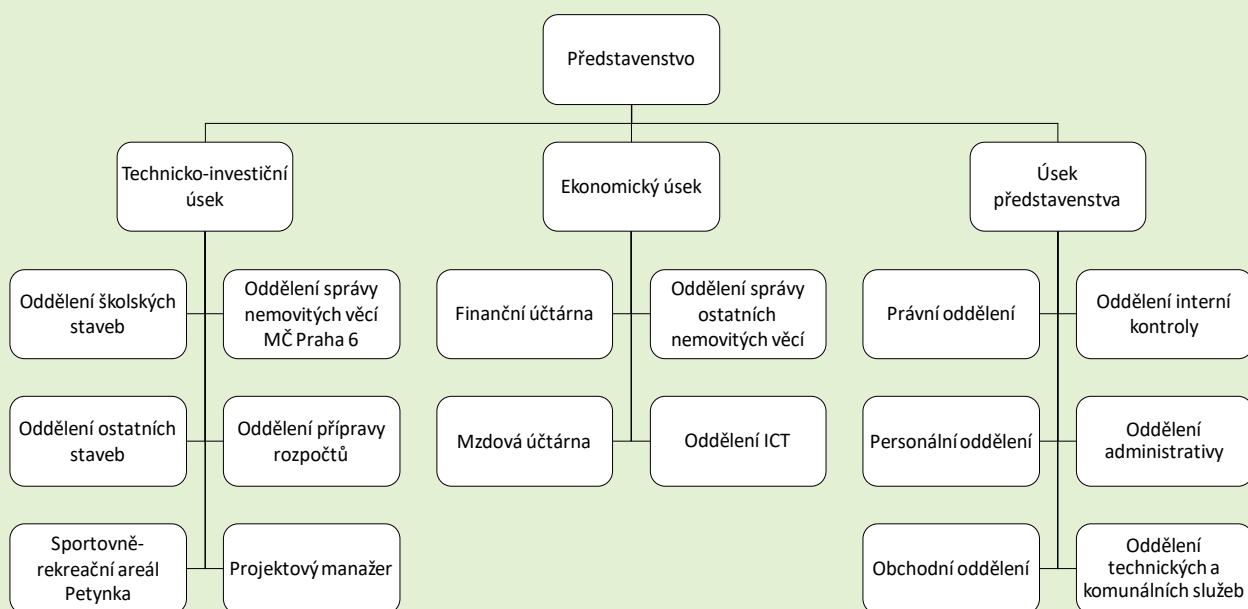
Představenstvo

Technicko-investiční úsek

Ekonomický úsek

Úsek představenstva

Oddělení školských staveb

Oddělení správy nemovitých věcí MČ Praha 6

Oddělení ostatních staveb

Oddělení přípravy rozpočtů

Sportovně-rekreační areál Petynka

Projektový manažer

Finanční účtárna

Oddělení správy ostatních nemovitých věcí

Mzdová účtárna

Oddělení ICT

Právní oddělení

Oddělení interní kontroly

Personální oddělení

Oddělení administrativy

Obchodní oddělení

Oddělení technických a komunálních služeb